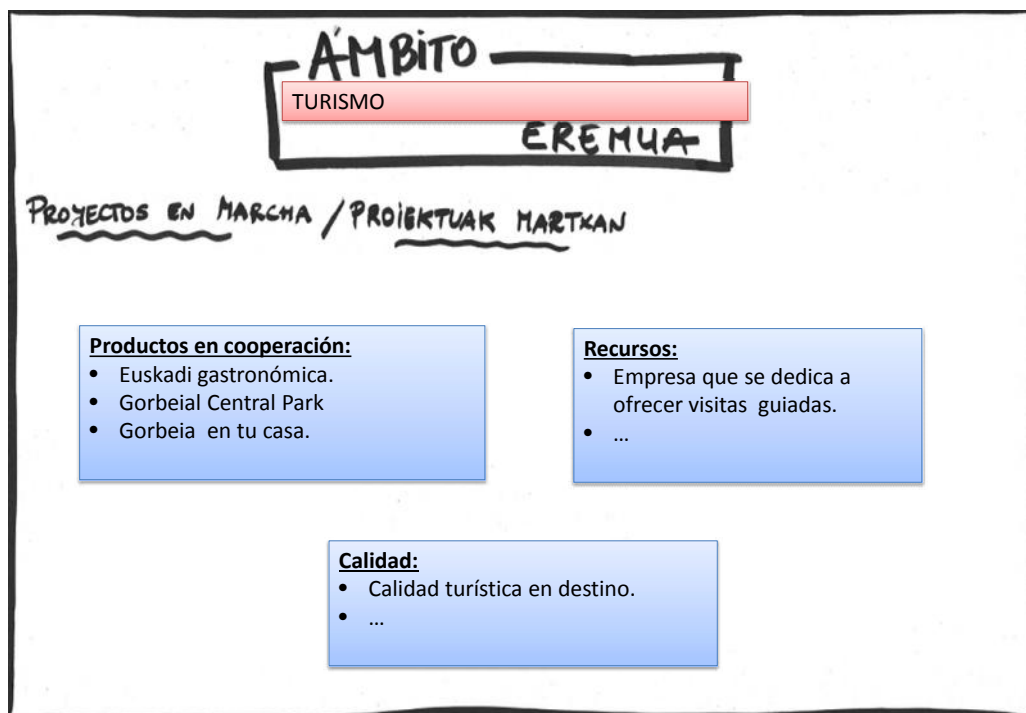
ÁMBITO

TURISMO

EREMUA

PROYECTOS EN MARCHA / PROIEKTUAK MARTXAN

**Productos en cooperación:**
- Euskadi gastronómica.
- Gorbeial Central Park
- Gorbeia en tu casa.

**Recursos:**
- Empresa que se dedica a ofrecer visitas guiadas.
- …

**Calidad:**
- Calidad turística en destino.
- …